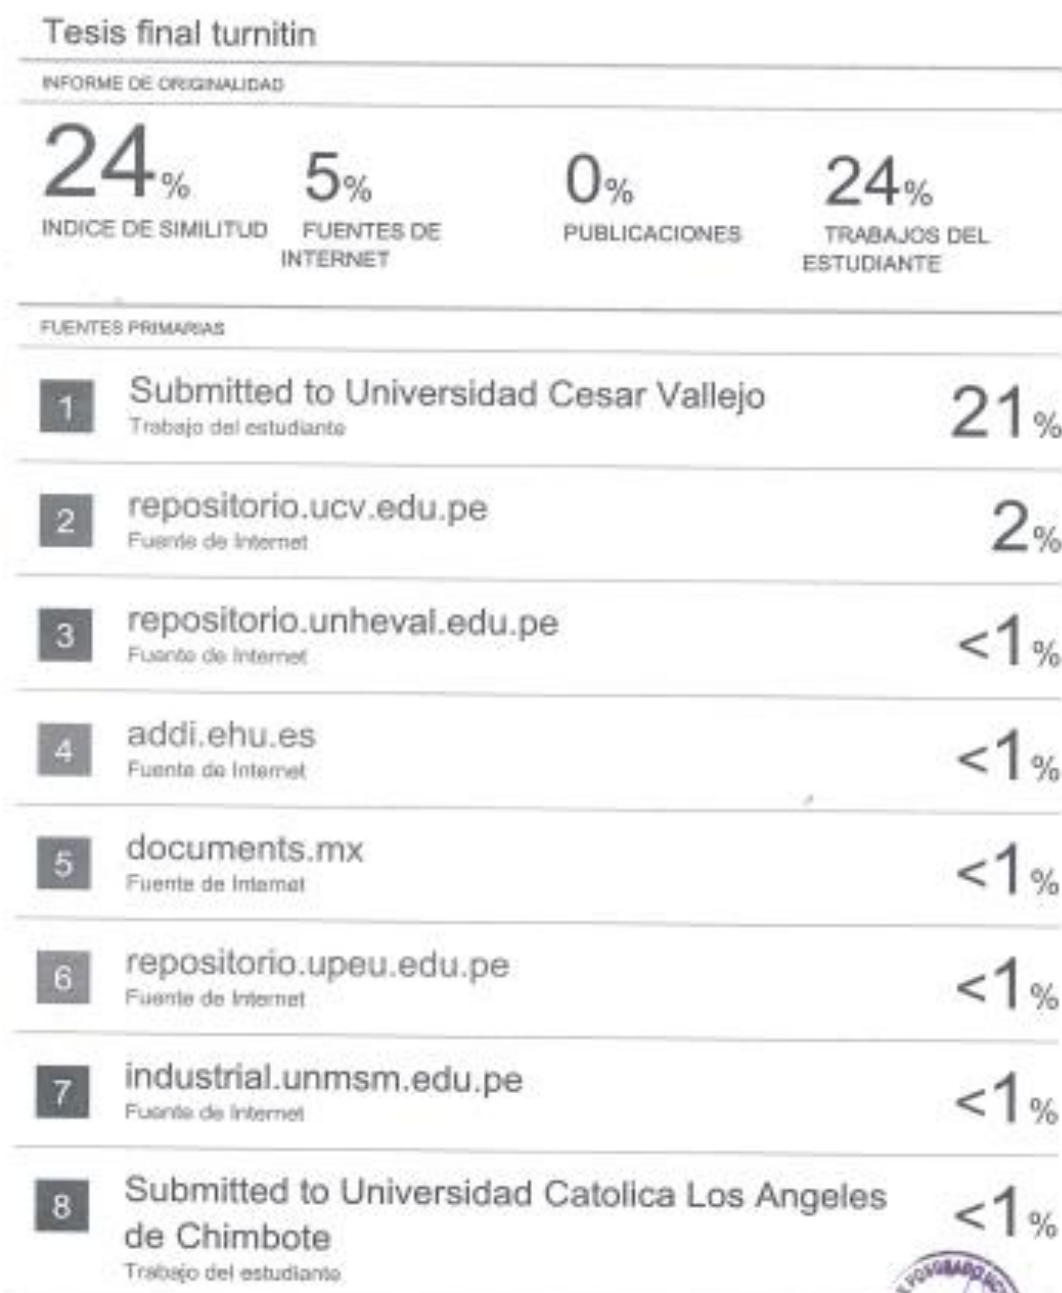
Tesis final turnitin

INFORME DE ORIGINALIDAD

24%
INDICE DE SIMILITUD

5%
FUENTES DE INTERNET

0%
PUBLICACIONES

24%
TRABAJOS DEL ESTUDIANTE

FUENTES PRIMARIAS

| | | |
|---|---|---|
| 1 | Submitted to Universidad Cesar Vallejo<br>Trabajo del estudiante | 21% |
| 2 | repositorio.ucv.edu.pe<br>Fuente de Internet | 2% |
| 3 | repositorio.unheval.edu.pe<br>Fuente de Internet | <1% |
| 4 | addi.ehu.es<br>Fuente de Internet | <1% |
| 5 | documents.mx<br>Fuente de Internet | <1% |
| 6 | repositorio.upeu.edu.pe<br>Fuente de Internet | <1% |
| 7 | industrial.unmsm.edu.pe<br>Fuente de Internet | <1% |
| 8 | Submitted to Universidad Catolica Los Angeles de Chimbote<br>Trabajo del estudiante | <1% |

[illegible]